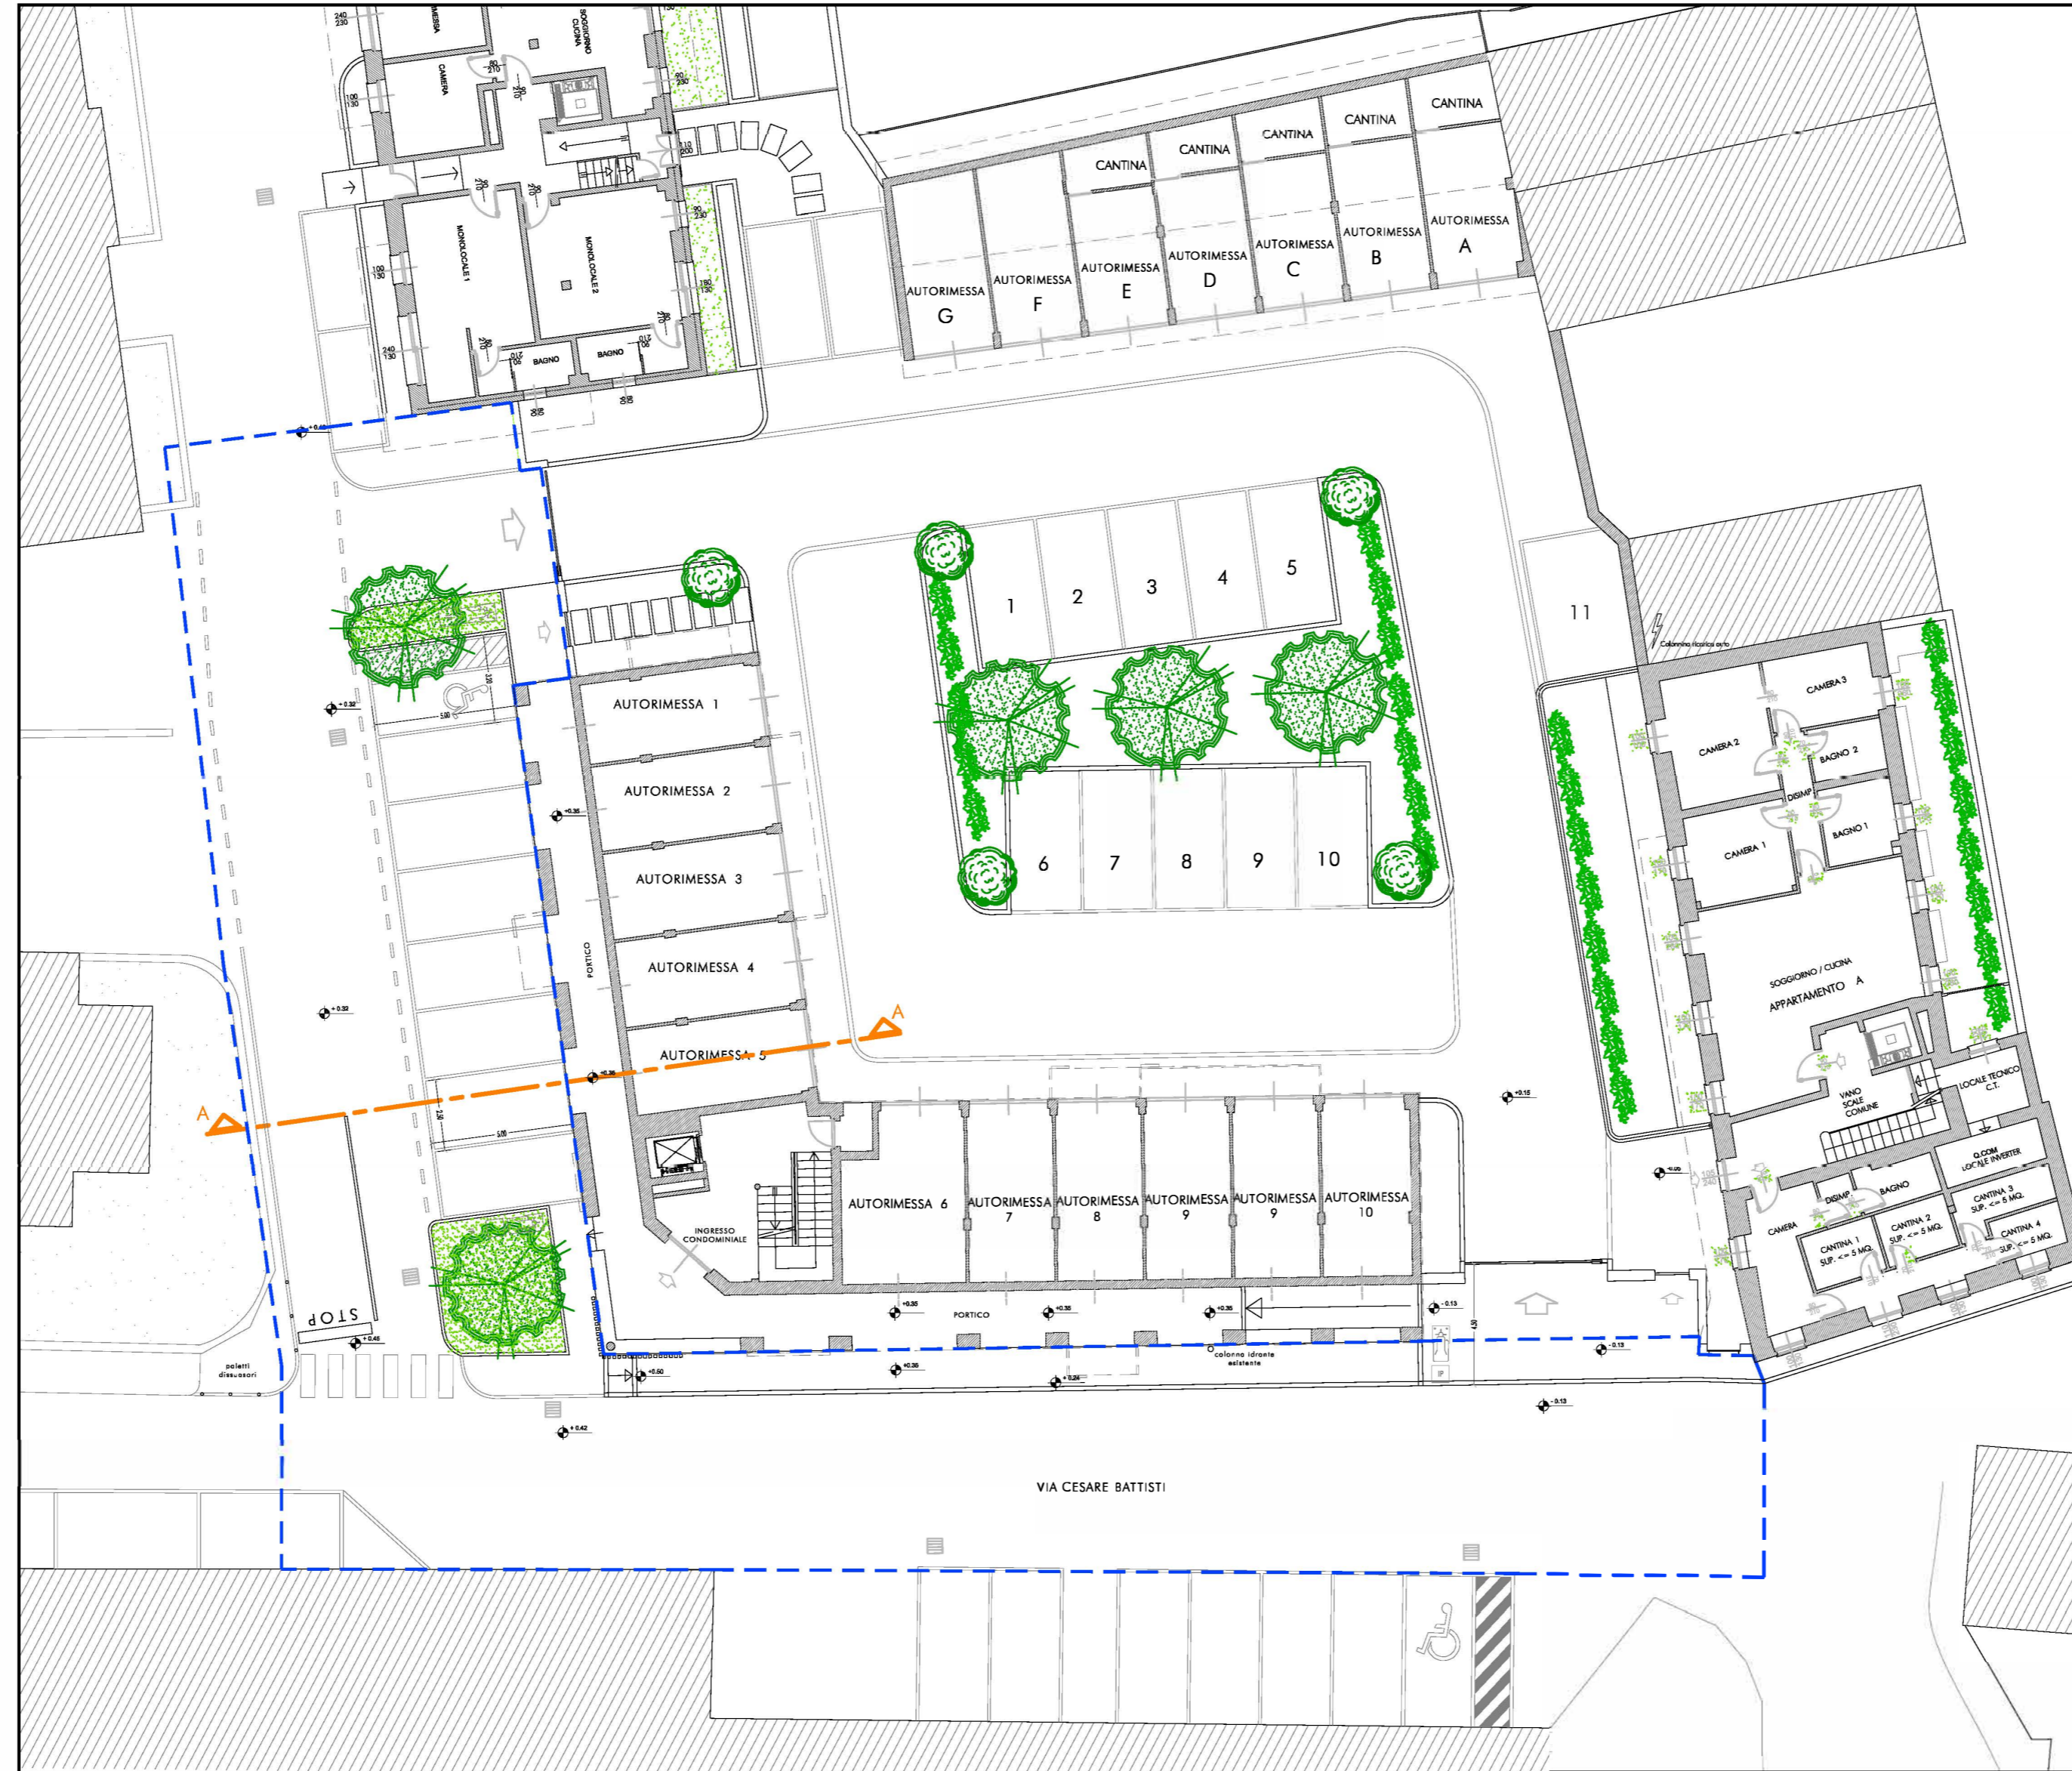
RIMESSA
SOGGIORNO CUCINA
CAMERA
MONOLOCALE 1
MONOLOCALE 2
BAGNO
BAGNO

CANTINA
CANTINA
CANTINA
CANTINA
CANTINA
AUTORIMESSA G
AUTORIMESSA F
AUTORIMESSA E
AUTORIMESSA D
AUTORIMESSA C
AUTORIMESSA B
AUTORIMESSA A

1
2
3
4
5
6
7
8
9
10
11

AUTORIMESSA 1
AUTORIMESSA 2
AUTORIMESSA 3
AUTORIMESSA 4
AUTORIMESSA 5
PORTICO

A
A

AUTORIMESSA 6
AUTORIMESSA 7
AUTORIMESSA 8
AUTORIMESSA 9
AUTORIMESSA 9
AUTORIMESSA 10
INGRESSO CONDOMINIALE
PORTICO

CAMERA 3
CAMERA 2
BAGNO 2
DISIMP.
CAMERA 1
BAGNO 1
SOGGIORNO / CUCINA
APPARTAMENTO A
VANO SCALE COMUNE
LOCALE TECNICO C.T.
Q.COM LOCALE INVERTER
BAGNO
DISIMP.
CAMERA
CANTINA 1 SUP. <= 5 MQ.
CANTINA 2 SUP. <= 5 MQ.
CANTINA 3 SUP. <= 5 MQ.
CANTINA 4 SUP. <= 5 MQ.
Colonnina ricarica auto

STOP
paletti dissuasori
colonna idrante esistente

VIA CESARE BATTISTI